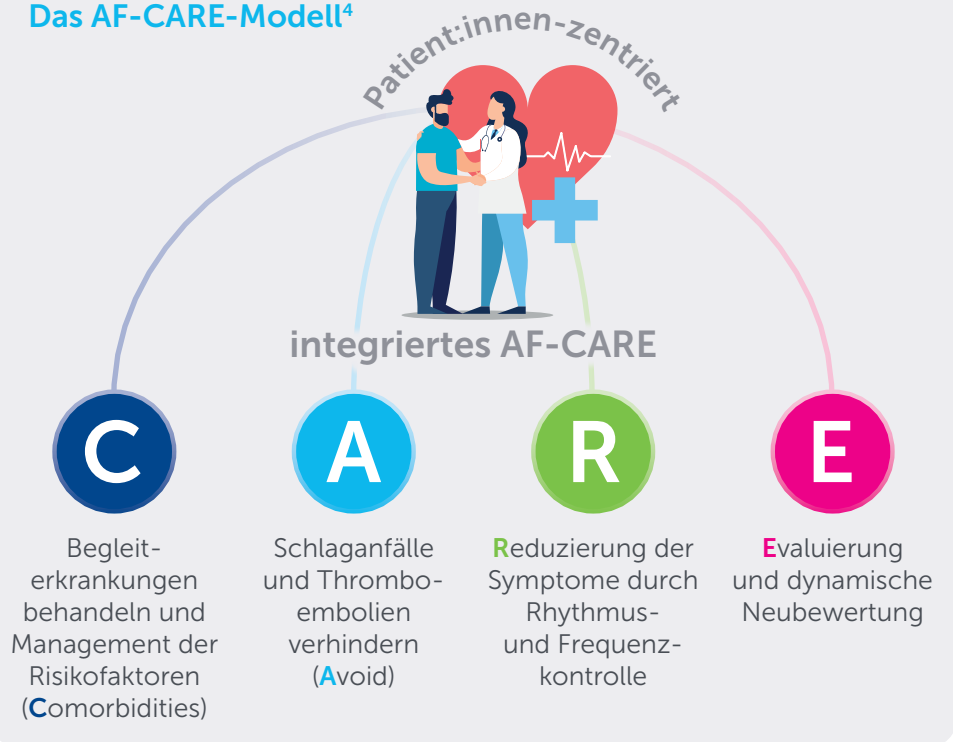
Das AF-CARE-Modell$^{4}$

Patient:innen-zentriert

integriertes AF-CARE

C

A

R

E

Begleiterkrankungen behandeln und Management der Risikofaktoren (Comorbidities)

Schlaganfälle und Thromboembolien verhindern (Avoid)

Reduzierung der Symptome durch Rhythmus- und Frequenzkontrolle

Evaluierung und dynamische Neubewertung